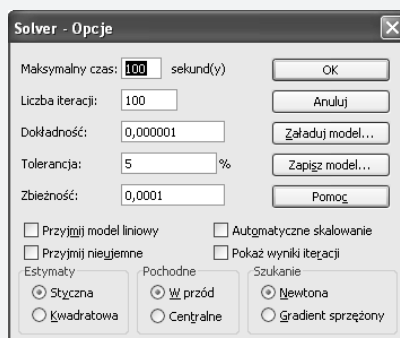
Solver - Opcje

Maksymalny czas: 100 sekund(y)

Liczba iteracji: 100

Dokładność: 0,000001

Tolerancja: 5 %

Zbieżność: 0,0001

OK

Anuluj

Załaduj model...

Zapisz model...

Pomoc

Przyjmij model liniowy

Automatyczne skalowanie

Przyjmij nieujemne

Pokaż wyniki iteracji

Estymaty

Styczna

Kwadratowa

Pochodne

W przód

Centralne

Szukanie

Newtona

Gradient sprzężony